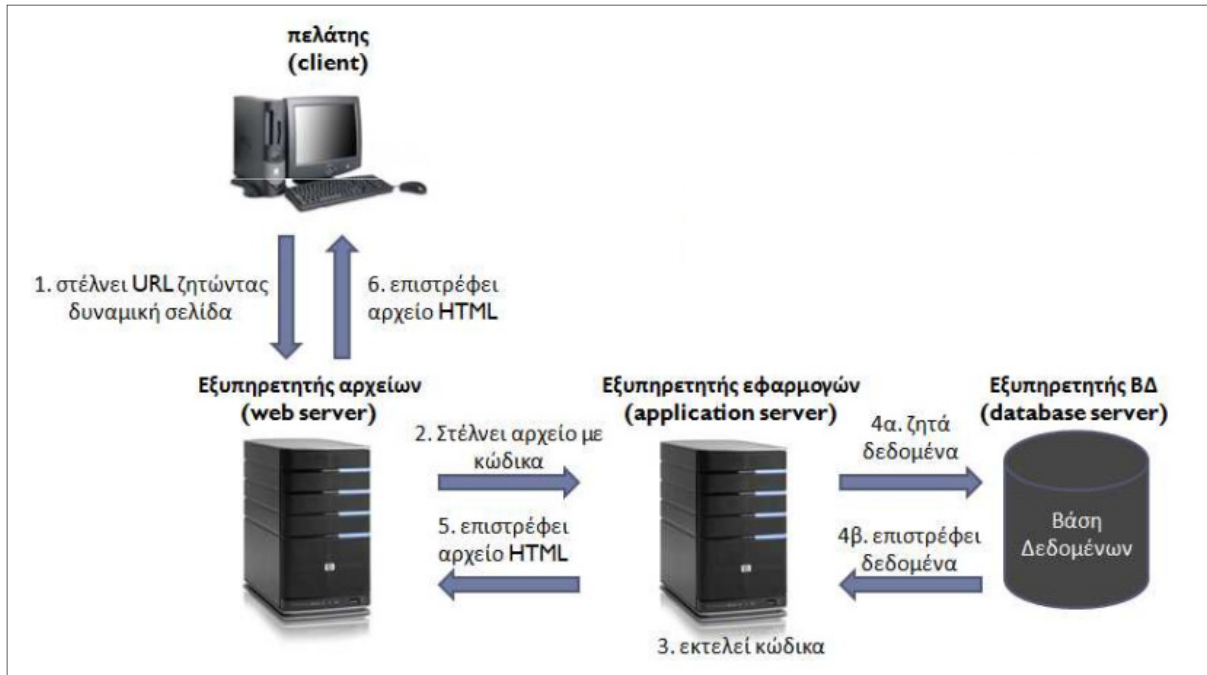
πελάτης
(client)

1. στέλνει URL ζητώντας δυναμική σελίδα

6. επιστρέφει αρχείο HTML

Εξυπηρετητής αρχείων
(web server)

Εξυπηρετητής εφαρμογών
(application server)

Εξυπηρετητής ΒΔ
(database server)

2. Στέλνει αρχείο με κώδικα

5. επιστρέφει αρχείο HTML

4α. ζητά δεδομένα

4β. επιστρέφει δεδομένα

Βάση Δεδομένων

3. εκτελεί κώδικα